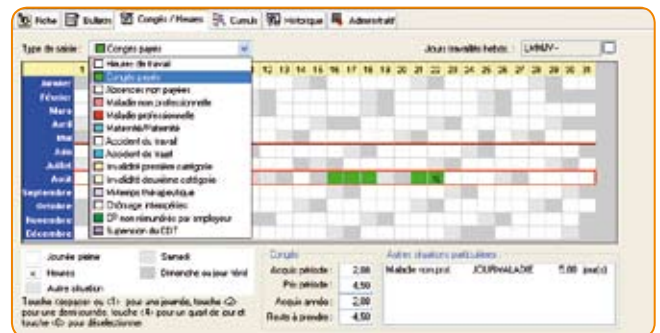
Fiche | Bulletin | Congés / Heures | Cumuls | Historique | Administratif

Type de saisie : Congés payés

Jours travaillés hebdo : LMMJV-

Heures de travail
Congés payés
Absences non payées
Maladie non professionnelle
Maladie professionnelle
Maternité/Paternité
Accident du travail
Accident de trajet
Invalidité première catégorie
Invalidité deuxième catégorie
Mi-temps thérapeutique
Chômage intempéries
CP non rémunérés par employeur
Suspension du CDD

1 | 12 | 13 | 14 | 15 | 16 | 17 | 18 | 19 | 20 | 21 | 22 | 23 | 24 | 25 | 26 | 27 | 28 | 29 | 30 | 31

Janvier
Février
Mars
Avril
Mai
Juin
Juillet
Août
Septembre
Octobre
Novembre
Décembre

Journée pleine
Samedi
x Heures
Dimanche ou jour férié
Autre situation

Touche espace ou <1> pour une journée, touche <2> pour une demi-journée, touche <4> pour un quart de jour et touche <0> pour désélectionner

Congés
Acquis période : 2,00
Pris période : 4,50
Acquis année : 2,00
Reste à prendre : -4,50

Autres situations particulières
Maladie non prof. | JOURMALADIE | 5,00 jour(s)